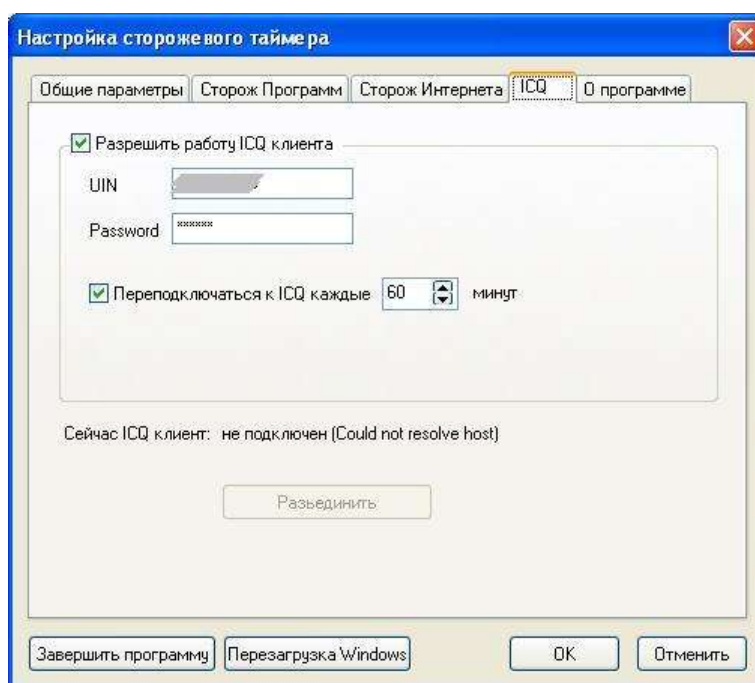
Настройка сторожевого таймера

Общие параметры | Сторож Программ | Сторож Интернета | ICQ | О программе

Разрешить работу ICQ клиента

UIN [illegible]

Password ******

Переподключаться к ICQ каждые 60 минут

Сейчас ICQ клиент: не подключен (Could not resolve host)

Разъединить

Завершить программу | Перезагрузка Windows | OK | Отменить